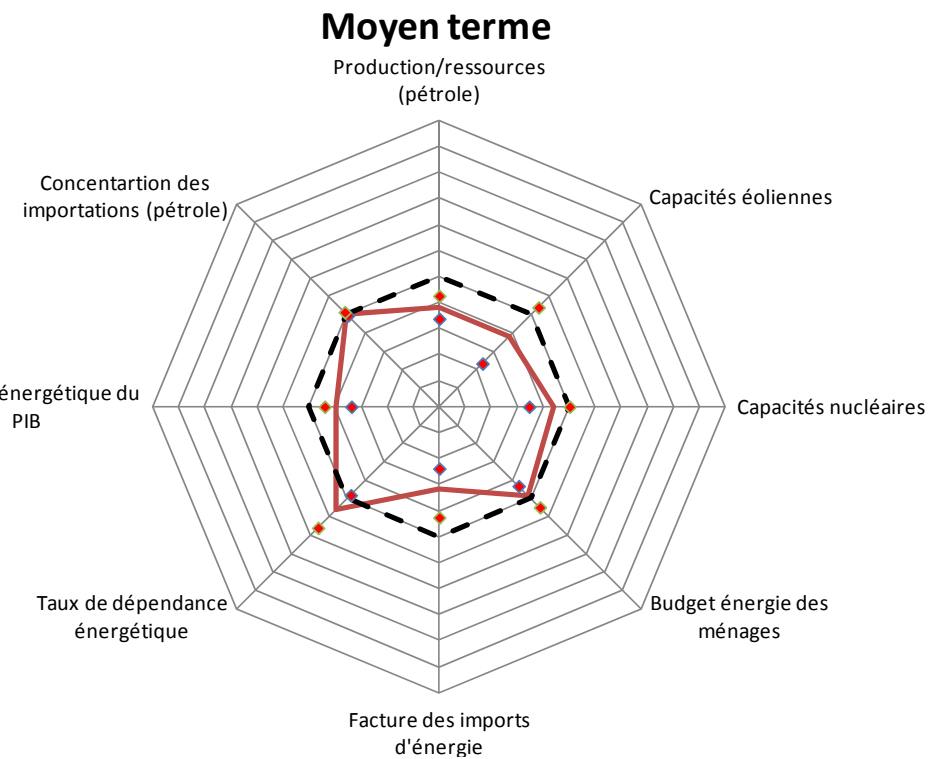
Moyen terme

Production/ressources (pétrole)

Capacités éoliennes

Capacités nucléaires

Budget énergie des ménages

Facture des imports d'énergie

Taux de dépendance énergétique

énergétique du PIB

Concentartion des importations (pétrole)